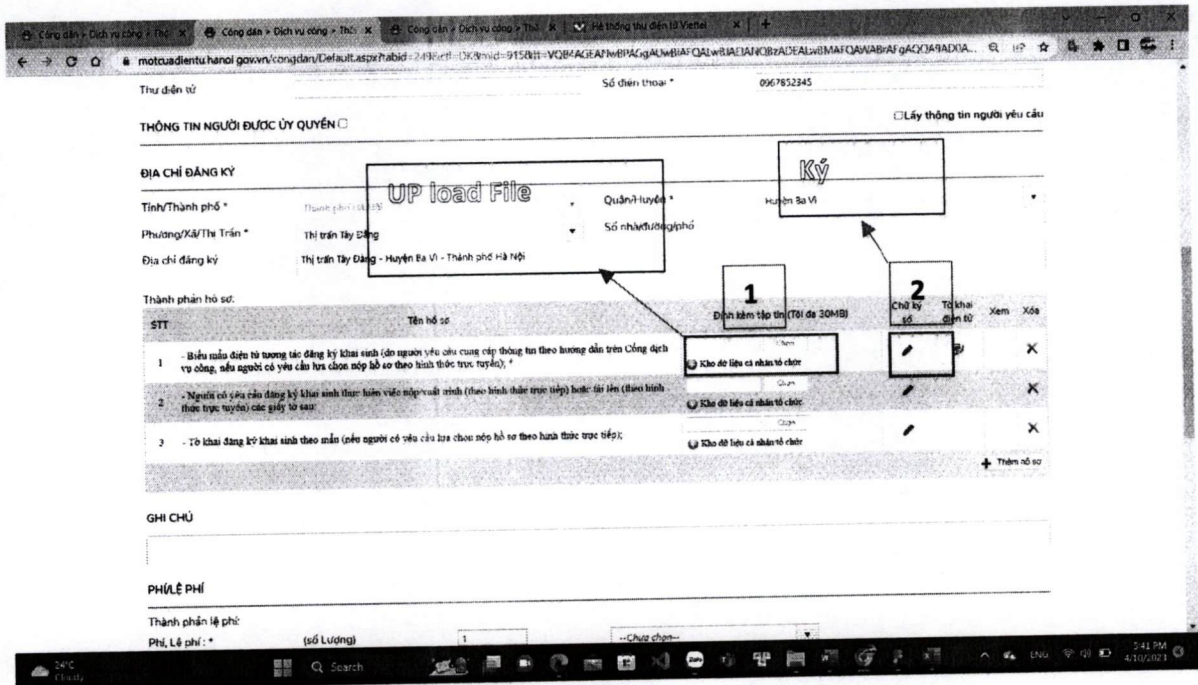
Công dân > Dịch vụ công > Thủ | Công dân > Dịch vụ công > Thủ | Công dân > Dịch vụ công > Thủ | Hệ thống thư điện tử Viettel

motcuadientu.hanoi.gov.vn/congdan/Default.aspx?tabid=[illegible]

Thư điện tử

Số điện thoại * 0967852345

THÔNG TIN NGƯỜI ĐƯỢC ỦY QUYỀN ☐

☐Lấy thông tin người yêu cầu

ĐỊA CHỈ ĐĂNG KÝ

UP load File

Ký

Tỉnh/Thành phố * Thành phố Hà Nội

Quận/Huyện * Huyện Ba Vì

Phường/Xã/Thị Trấn * Thị trấn Tây Đằng

Số nhà/đường/phố

Địa chỉ đăng ký Thị trấn Tây Đằng - Huyện Ba Vì - Thành phố Hà Nội

Thành phần hồ sơ

1

2

| STT | Tên hồ sơ | Đính kèm tập tin (Tối đa 30MB) | Chữ ký số | Tờ khai điện tử | Xem | Xóa |
|---|---|---|---|---|---|---|
| 1 | - Biểu mẫu điện tử tương tác đăng ký khai sinh (do người yêu cầu cung cấp thông tin theo hướng dẫn trên Cổng dịch vụ công, nếu người có yêu cầu lựa chọn nộp hồ sơ theo hình thức trực tuyến); * | Chọn Kho dữ liệu cá nhân/tổ chức | | | | × |
| 2 | - Người có yêu cầu đăng ký khai sinh thực hiện việc nộp/xuất trình (theo hình thức trực tiếp) hoặc tải lên (theo hình thức trực tuyến) các giấy tờ sau: | Chọn Kho dữ liệu cá nhân/tổ chức | | | | × |
| 3 | - Tờ khai đăng ký khai sinh theo mẫu (nếu người có yêu cầu lựa chọn nộp hồ sơ theo hình thức trực tiếp); | Chọn Kho dữ liệu cá nhân/tổ chức | | | | × |

+ Thêm hồ sơ

GHI CHÚ

PHÍ/LỆ PHÍ

Thành phần lệ phí

Phí, Lệ phí: * (số Lượng) 1 --Chưa chọn--

24°C Cloudy

Search

ENG 3:41 PM 4/10/2023